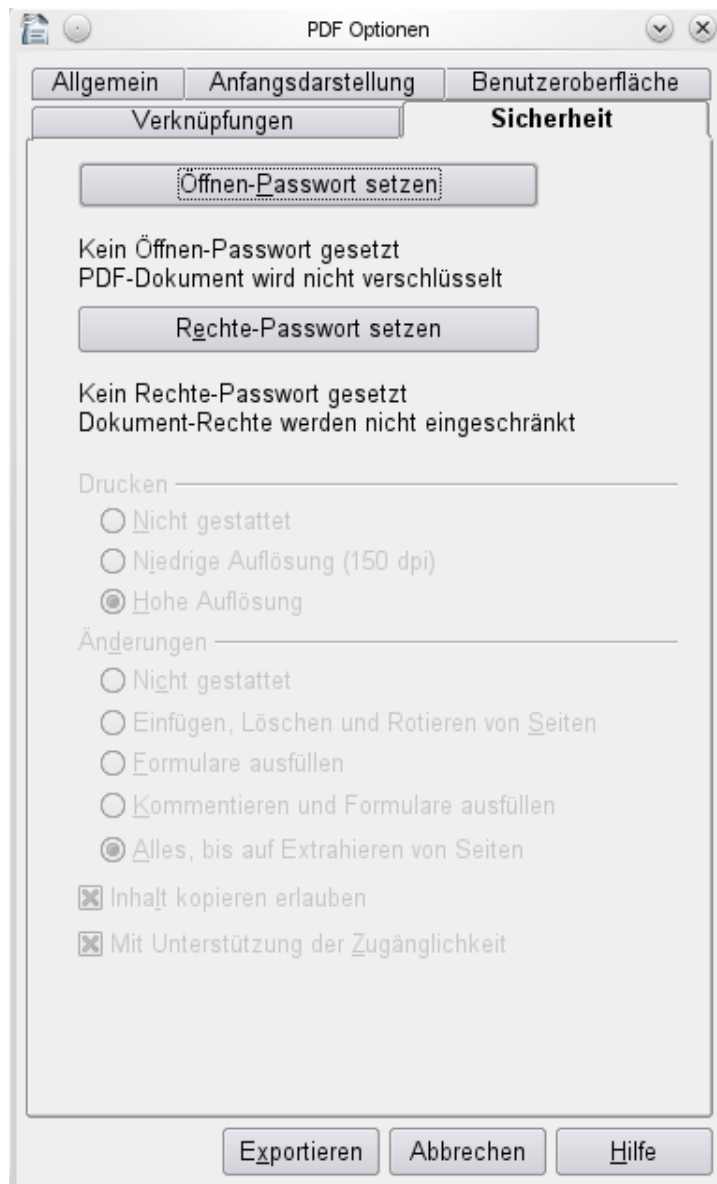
PDF Optionen

Allgemein | Anfangsdarstellung | Benutzeroberfläche
Verknüpfungen | Sicherheit

Öffnen-Passwort setzen

Kein Öffnen-Passwort gesetzt
PDF-Dokument wird nicht verschlüsselt

Rechte-Passwort setzen

Kein Rechte-Passwort gesetzt
Dokument-Rechte werden nicht eingeschränkt

Drucken
Nicht gestattet
Niedrige Auflösung (150 dpi)
Hohe Auflösung

Änderungen
Nicht gestattet
Einfügen, Löschen und Rotieren von Seiten
Formulare ausfüllen
Kommentieren und Formulare ausfüllen
Alles, bis auf Extrahieren von Seiten

Inhalt kopieren erlauben
Mit Unterstützung der Zugänglichkeit

Exportieren | Abbrechen | Hilfe